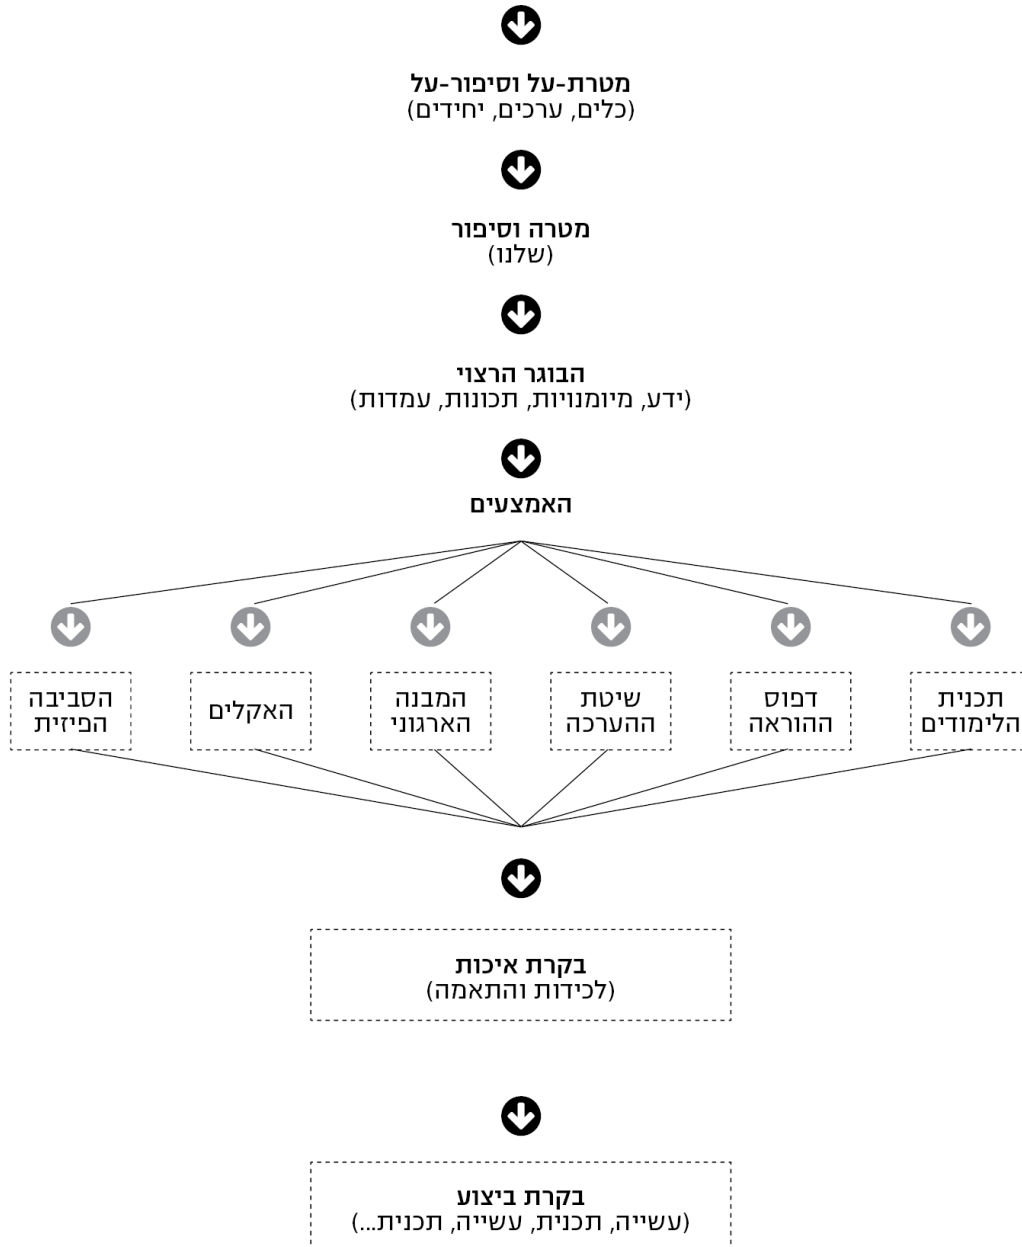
מטרת-על וסיפור-על
(כלים, ערכים, יחידים)

מטרה וסיפור
(שלנו)

הבוגר הרצוי
(ידע, מיומנויות, תכונות, עמדות)

האמצעים

תכנית הלימודים

דפוס ההוראה

שיטת ההערכה

המבנה הארגוני

האקלים

הסביבה הפיזית

בקרת איכות
(לכידות והתאמה)

בקרת ביצוע
(עשייה, תכנית, עשייה, תכנית...)